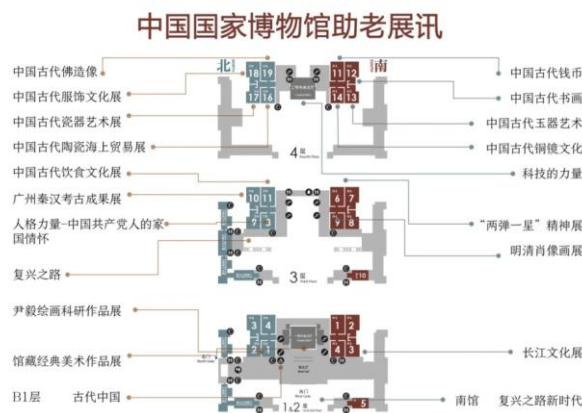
中国国家博物馆助老展讯

北 南

中国古代佛造像
中国古代服饰文化展
中国古代瓷器艺术展
中国古代陶瓷海上贸易展
中国古代饮食文化展
广州秦汉考古成果展
人格力量-中国共产党人的家国情怀
复兴之路
尹毅绘画科研作品展
馆藏经典美术作品展
B1层 古代中国

中国古代钱币
中国古代书画
中国古代玉器艺术
中国古代铜镜文化
科技的力量
"两弹一星"精神展
明清肖像画展
长江文化展
南馆 复兴之路新时代

18 19
17 16
11 12
14 13
4层
10 11
2 3
6 7
9 8
3层
18
3 4
2 1
1 5
1&2层